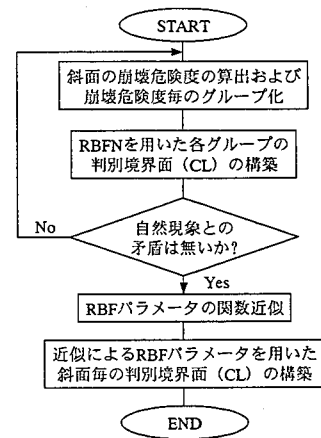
START

斜面の崩壊危険度の算出および崩壊危険度毎のグループ化

RBFNを用いた各グループの判別境界面（CL）の構築

No

自然現象との矛盾は無いか?

Yes

RBFパラメータの関数近似

近似によるRBFパラメータを用いた斜面毎の判別境界面（CL）の構築

END